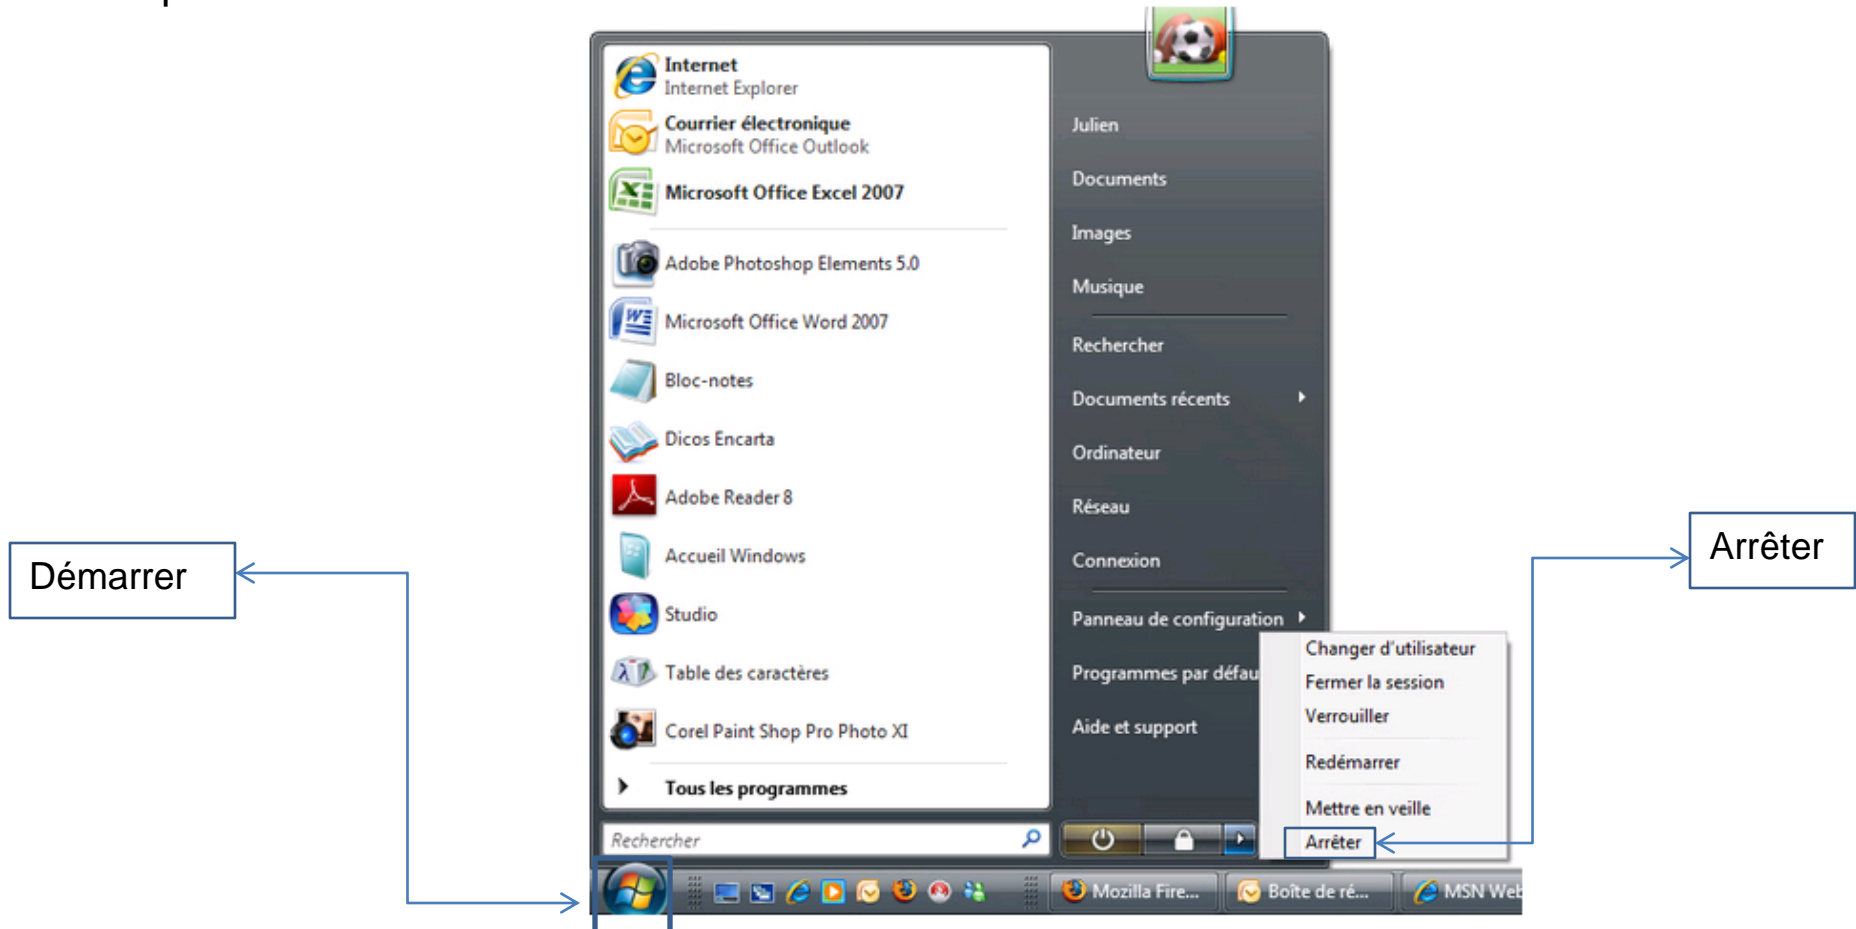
Internet
Internet Explorer
Courrier électronique
Microsoft Office Outlook
Microsoft Office Excel 2007
Adobe Photoshop Elements 5.0
Microsoft Office Word 2007
Bloc-notes
Dicos Encarta
Adobe Reader 8
Accueil Windows
Studio
Table des caractères
Corel Paint Shop Pro Photo XI
Tous les programmes
Rechercher

Julien
Documents
Images
Musique
Rechercher
Documents récents
Ordinateur
Réseau
Connexion
Panneau de configuration
Programmes par défau
Aide et support

Changer d'utilisateur
Fermer la session
Verrouiller
Redémarrer
Mettre en veille
Arrêter

Mozilla Fire...
Boîte de ré...
MSN Web

Démarrer

Arrêter